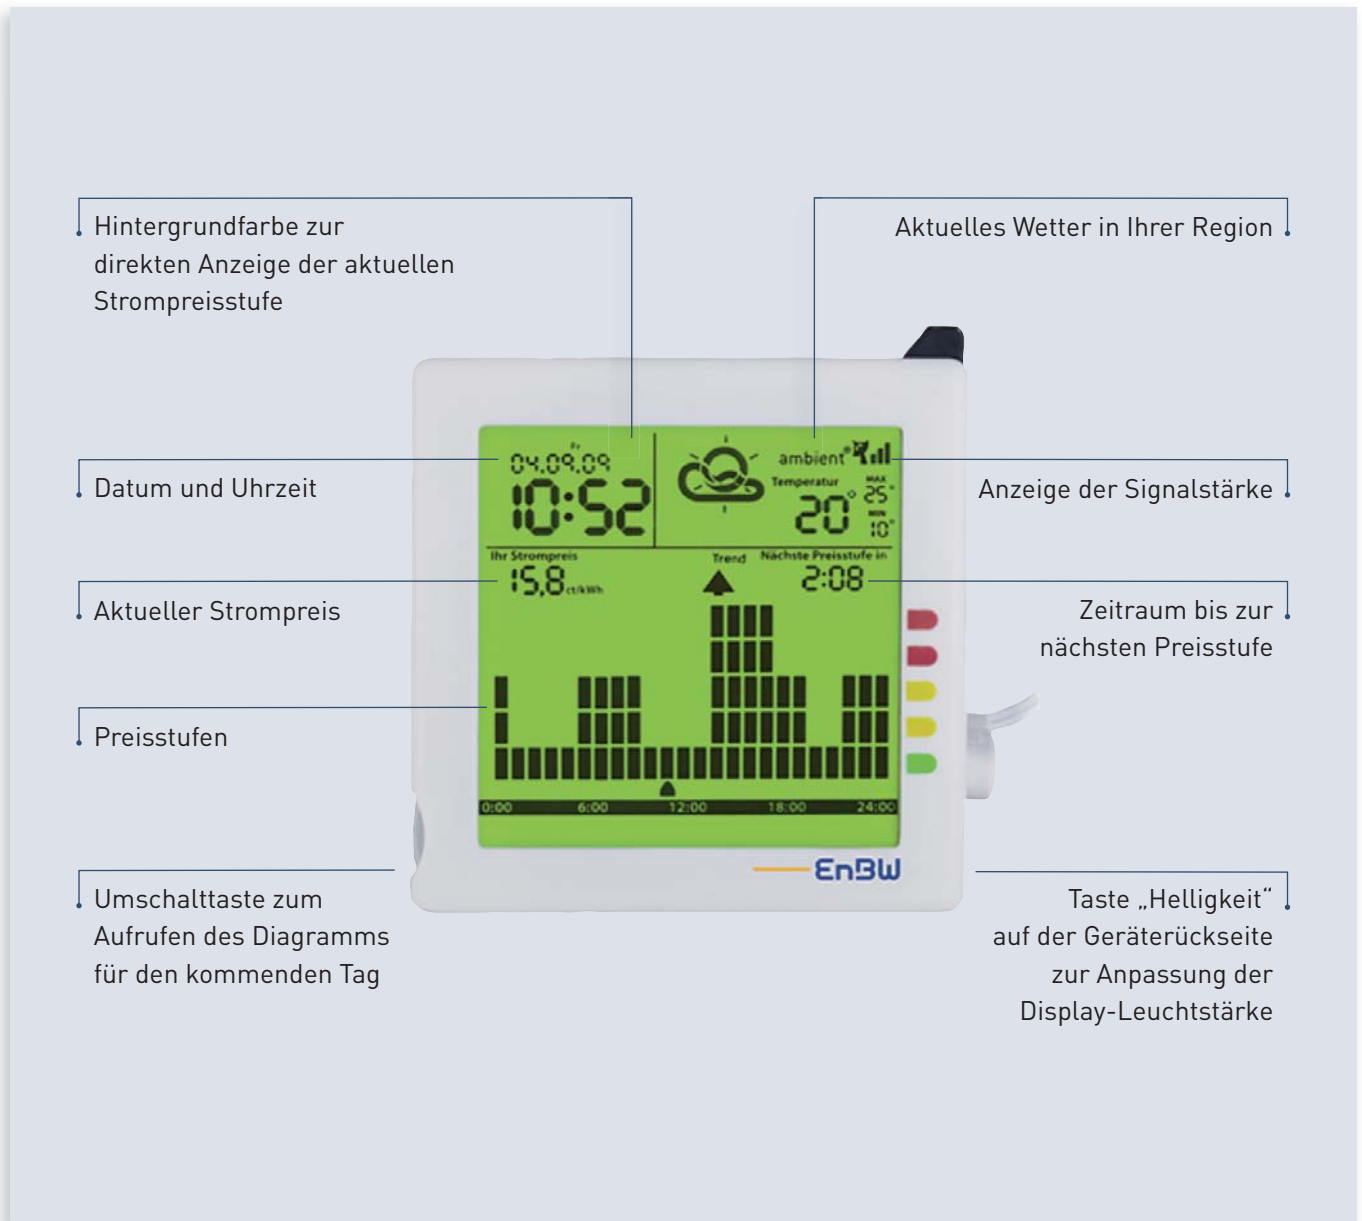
Hintergrundfarbe zur direkten Anzeige der aktuellen Strompreisstufe

Aktuelles Wetter in Ihrer Region

Datum und Uhrzeit

04.09.09
10:52

ambient
Temperatur
20°
MAX 25°
MIN 10°

Anzeige der Signalstärke

Ihr Strompreis
15,8 ct/kWh
Trend
Nächste Preisstufe in
2:08

Aktueller Strompreis

Zeitraum bis zur nächsten Preisstufe

Preisstufen

0:00 6:00 12:00 18:00 24:00

EnBW

Umschalttaste zum Aufrufen des Diagramms für den kommenden Tag

Taste „Helligkeit“ auf der Geräterückseite zur Anpassung der Display-Leuchtstärke